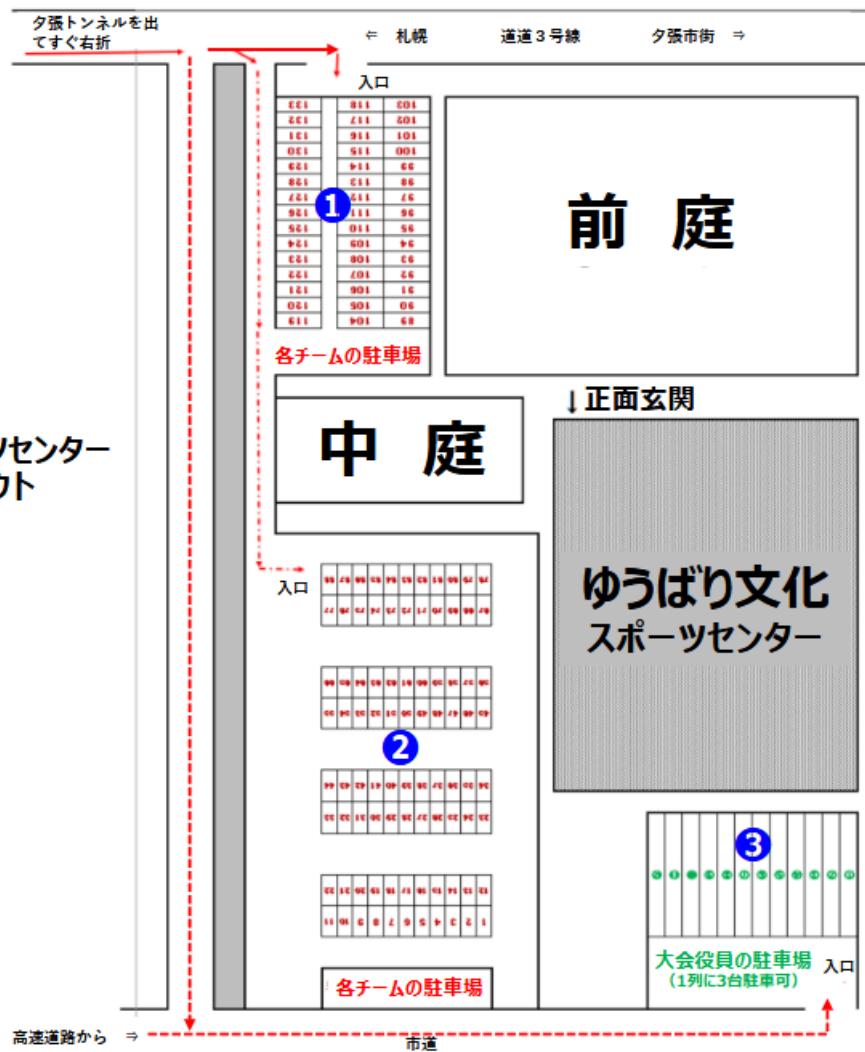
夕張トンネルを出てすぐ右折

⇐ 札幌　　道道３号線　　夕張市街 ⇒

入口

❶

各チームの駐車場

前　庭

↓正面玄関

中　庭

ツセンター
クト

入口

ゆうばり文化
スポーツセンター

❷

❸

各チームの駐車場

大会役員の駐車場
（1列に3台駐車可）

入口

高速道路から ⇒

市道